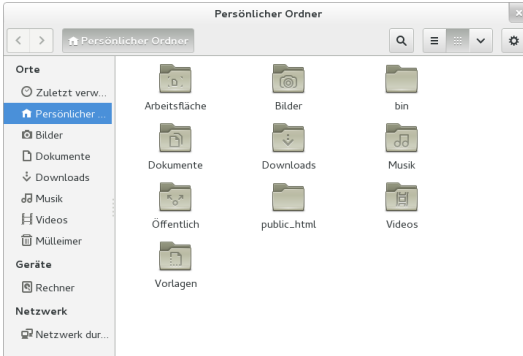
Persönlicher Ordner

Persönlicher Ordner

Orte
Zuletzt verw...
Persönlicher ...
Bilder
Dokumente
Downloads
Musik
Videos
Mülleimer
Geräte
Rechner
Netzwerk
Netzwerk dur...

Arbeitsfläche
Bilder
bin
Dokumente
Downloads
Musik
Öffentlich
public_html
Videos
Vorlagen